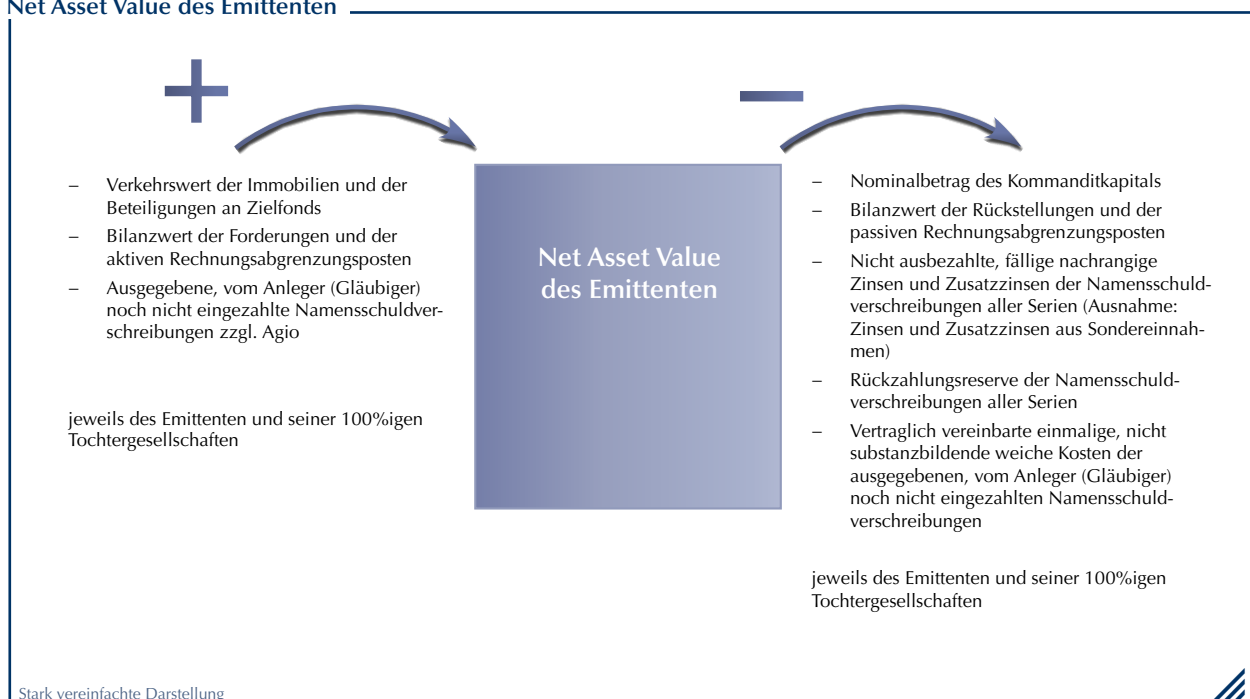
Net Asset Value des Emittenten

+

– Verkehrswert der Immobilien und der Beteiligungen an Zielfonds
– Bilanzwert der Forderungen und der aktiven Rechnungsabgrenzungsposten
– Ausgegebene, vom Anleger (Gläubiger) noch nicht eingezahlte Namensschuldverschreibungen zzgl. Agio

jeweils des Emittenten und seiner 100%igen Tochtergesellschaften

Net Asset Value des Emittenten

–

– Nominalbetrag des Kommanditkapitals
– Bilanzwert der Rückstellungen und der passiven Rechnungsabgrenzungsposten
– Nicht ausbezahlte, fällige nachrangige Zinsen und Zusatzzinsen der Namensschuldverschreibungen aller Serien (Ausnahme: Zinsen und Zusatzzinsen aus Sondereinnahmen)
– Rückzahlungsreserve der Namensschuldverschreibungen aller Serien
– Vertraglich vereinbarte einmalige, nicht substanzbildende weiche Kosten der ausgegebenen, vom Anleger (Gläubiger) noch nicht eingezahlten Namensschuldverschreibungen

jeweils des Emittenten und seiner 100%igen Tochtergesellschaften

Stark vereinfachte Darstellung